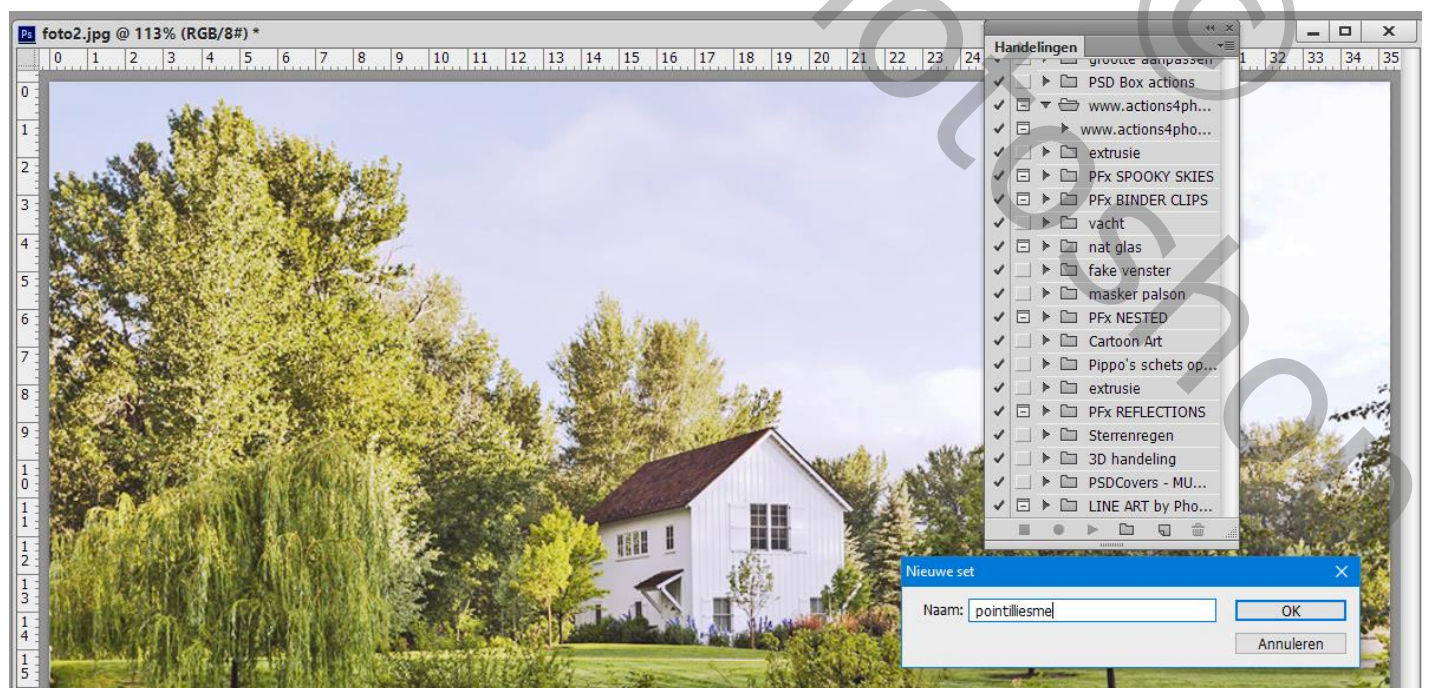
Ps foto2.jpg @ 113% (RGB/8#) *

0 1 2 3 4 5 6 7 8 9 10 11 12 13 14 15 16 17 18 19 20 21 22 23 24 31 32 33 34 35

0 1 2 3 4 5 6 7 8 9 10 11 12 13 14 15

Handelingen

grootte aanpassen
PSD Box actions
www.actions4ph...
www.actions4pho...
extrusie
PFx SPOOKY SKIES
PFx BINDER CLIPS
vacht
nat glas
fake venster
masker palson
PFx NESTED
Cartoon Art
Pippo's schets op...
extrusie
PFx REFLECTIONS
Sterrenregen
3D handeling
PSDCovers - MU...
LINE ART by Pho...

Nieuwe set

Naam: pointilliesme

OK

Annuleren